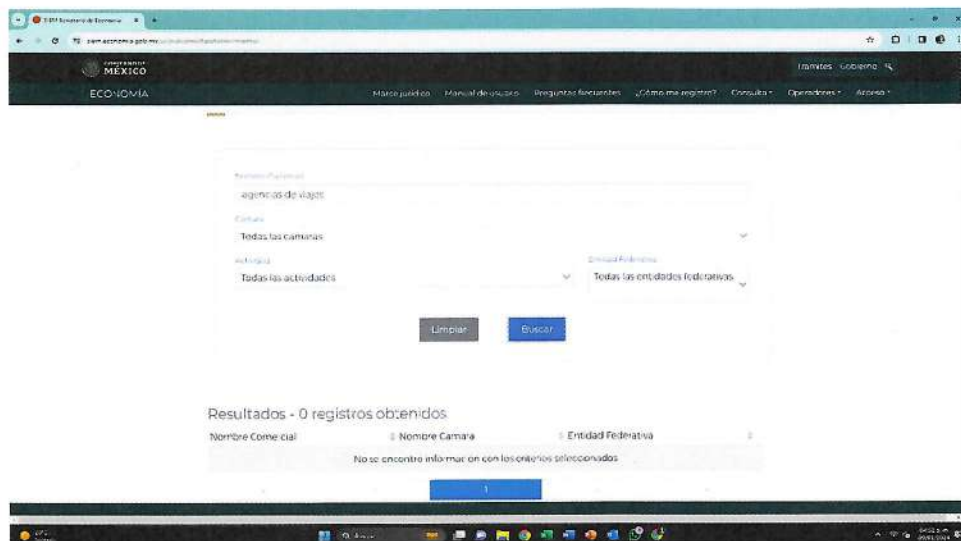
SIEM Secretaría de Economía

siem.economia.gob.mx

GOBIERNO DE
MÉXICO

Trámites Gobierno

ECONOMÍA

Marco jurídico Manual de usuario Preguntas frecuentes ¿Cómo me registro? Consulta Operadores Acceso

Nombre Comercial
agencias de viajes

Cámara
Todas las cámaras

Actividad
Todas las actividades

Entidad Federativa
Todas las entidades federativas

Limpiar Buscar

Resultados - 0 registros obtenidos

| Nombre Comercial | Nombre Camara | Entidad Federativa |
|---|---|---|
| No se encontro informacion con los criterios seleccionados | | |

1